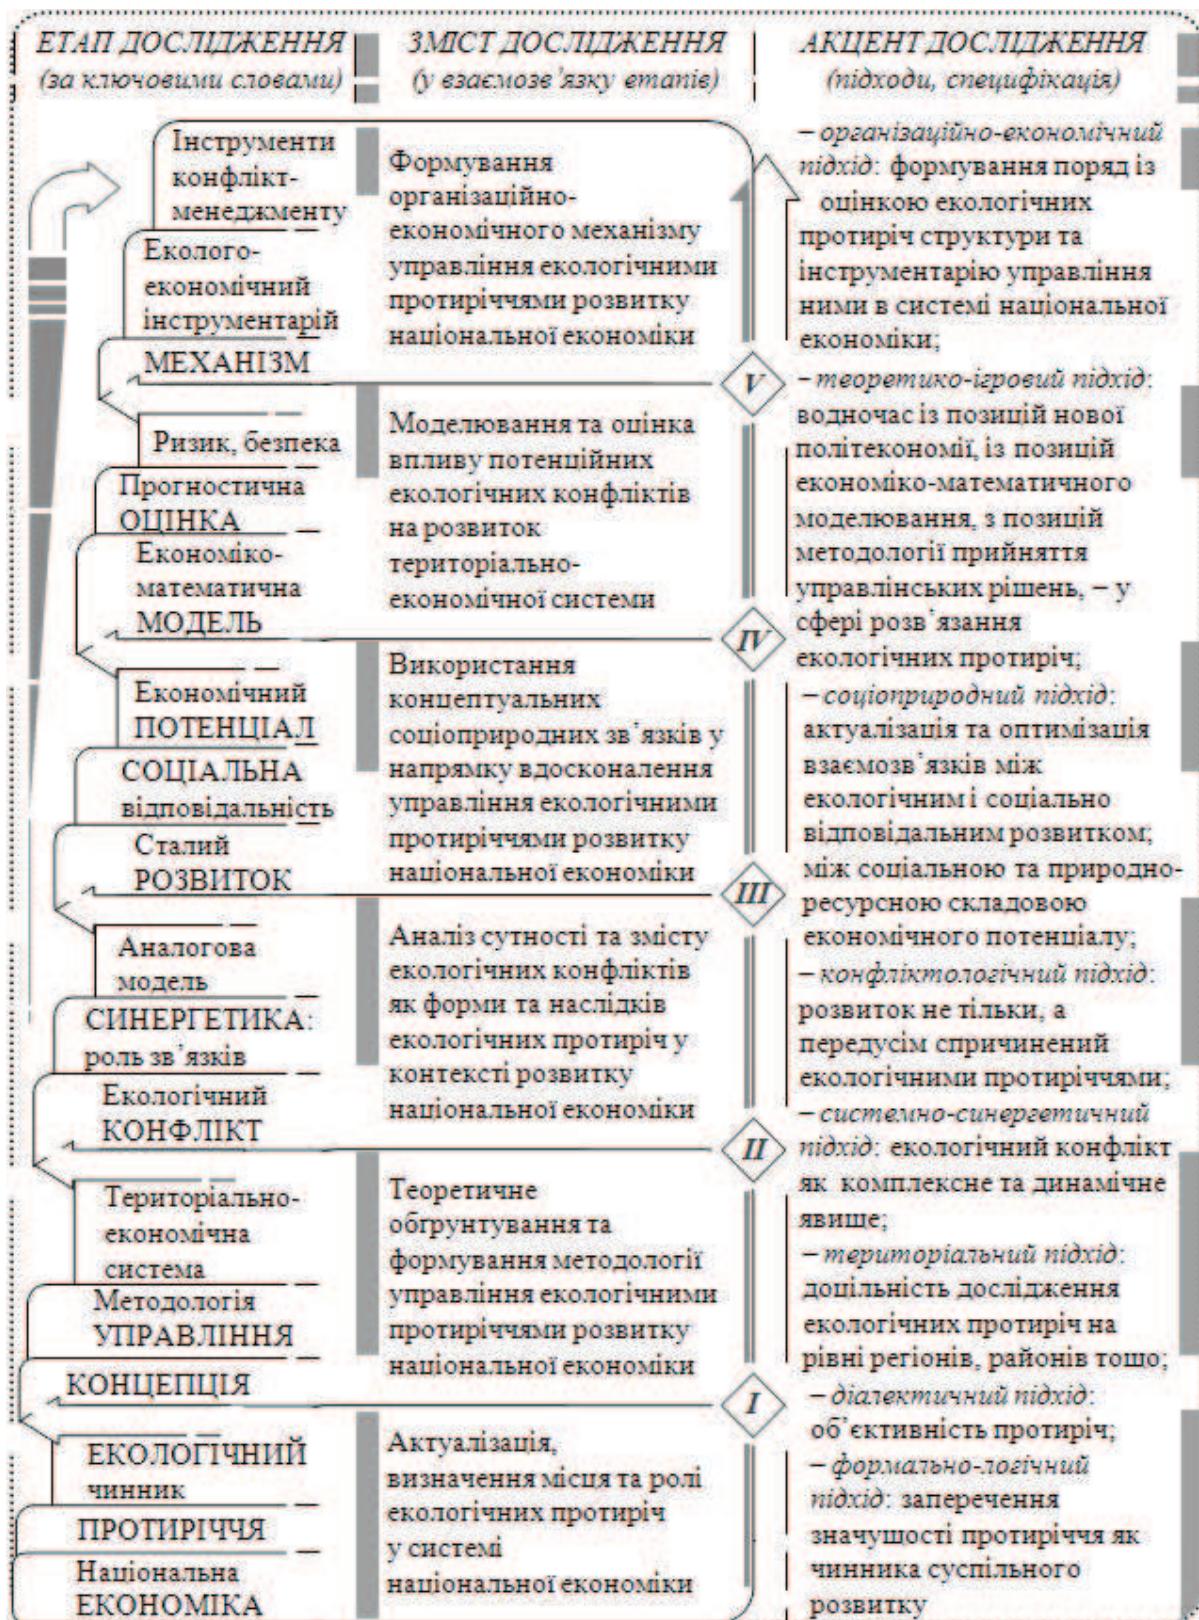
ЕТАП ДОСЛІДЖЕННЯ (за ключовими словами)

ЗМІСТ ДОСЛІДЖЕННЯ (у взаємозв'язку етапів)

АКЦЕНТ ДОСЛІДЖЕННЯ (підходи, специфікація)

Інструменти конфлікт-менеджменту

Еколого-економічний інструментарій

МЕХАНІЗМ

Формування організаційно-економічного механізму управління екологічними протиріччями розвитку національної економіки

V

Ризик, безпека

Прогностична ОЦІНКА

Економіко-математична МОДЕЛЬ

Моделювання та оцінка впливу потенційних екологічних конфліктів на розвиток територіально-економічної системи

IV

Економічний ПОТЕНЦІАЛ

СОЦІАЛЬНА відповідальність

Сталий РОЗВИТОК

Використання концептуальних соціоприродних зв'язків у напрямку вдосконалення управління екологічними протиріччями розвитку національної економіки

III

Аналогова модель

СИНЕРГЕТИКА: роль зв'язків

Екологічний КОНФЛІКТ

Аналіз сутності та змісту екологічних конфліктів як форми та наслідків екологічних протиріч у контексті розвитку національної економіки

II

Територіально-економічна система

Методологія УПРАВЛІННЯ

КОНЦЕПЦІЯ

Теоретичне обґрунтування та формування методології управління екологічними протиріччями розвитку національної економіки

I

ЕКОЛОГІЧНИЙ чинник

ПРОТИРІЧЧЯ

Національна ЕКОНОМІКА

Актуалізація, визначення місця та ролі екологічних протиріч у системі національної економіки

– організаційно-економічний підхід: формування поряд із оцінкою екологічних протиріч структури та інструментарію управління ними в системі національної економіки;

– теоретико-ігровий підхід: водночас із позицій нової політекономії, із позицій економіко-математичного моделювання, з позицій методології прийняття управлінських рішень, – у сфері розв'язання екологічних протиріч;

– соціоприродний підхід: актуалізація та оптимізація взаємозв'язків між екологічним і соціально відповідальним розвитком; між соціальною та природно-ресурсною складовою економічного потенціалу;

– конфліктологічний підхід: розвиток не тільки, а передусім спричинений екологічними протиріччями;

– системно-синергетичний підхід: екологічний конфлікт як комплексне та динамічне явище;

– територіальний підхід: доцільність дослідження екологічних протиріч на рівні регіонів, районів тощо;

– діалектичний підхід: об'єктивність протиріч;

– формально-логічний підхід: заперечення значущості протиріччя як чинника суспільного розвитку